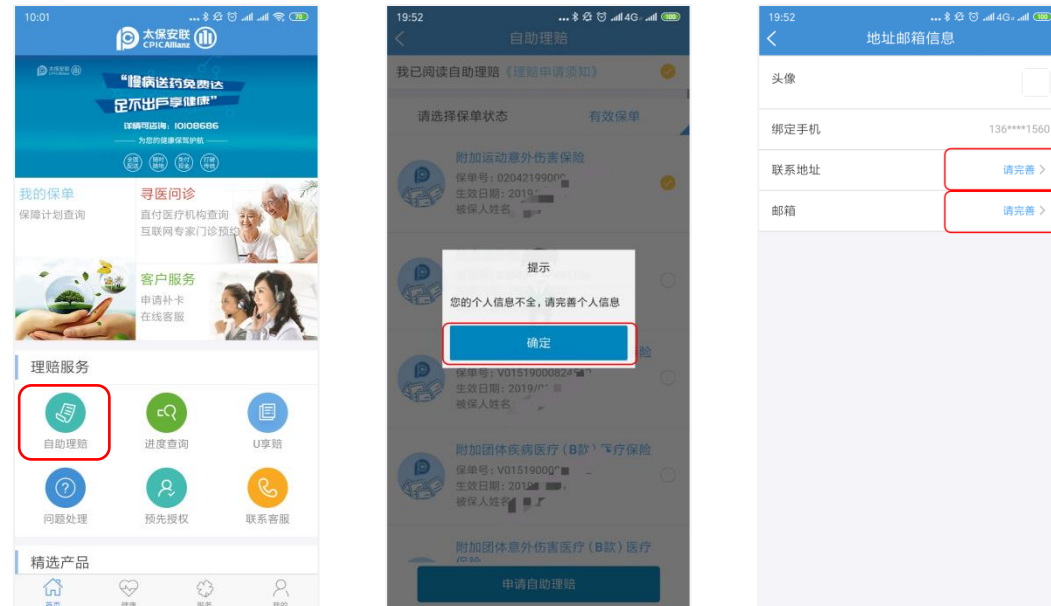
10:01

太保安联 CPIC Allianz

太保安联

“慢病送药免费送 足不出户享健康”

详情可咨询：1010 8686

为您的健康保驾护航

我的保单
保障计划查询

寻医问诊
直付医疗机构查询
互联网专家门诊预约

客户服务
申请补卡
在线客服

理赔服务

自助理赔

进度查询

U享赔

问题处理

预先授权

联系客服

精选产品

首页 健康 服务 我的

19:52

自助理赔

我已阅读自助理赔《理赔申请须知》

请选择保单状态

有效保单

附加运动意外伤害保险
保单号：0204219900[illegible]
生效日期：2019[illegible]
被保人姓名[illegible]

提示

您的个人信息不全，请完善个人信息

确定

保单号：V01519000824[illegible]
生效日期：2019/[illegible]
被保人姓名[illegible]

附加团体疾病医疗（B款）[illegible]疗保险
保单号：V01519000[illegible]
生效日期：2019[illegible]
被保人姓名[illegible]

附加团体意外伤害医疗（B款）医疗保险

申请自助理赔

19:52

地址邮箱信息

头像

绑定手机
136****1560

联系地址
请完善 >

邮箱
请完善 >